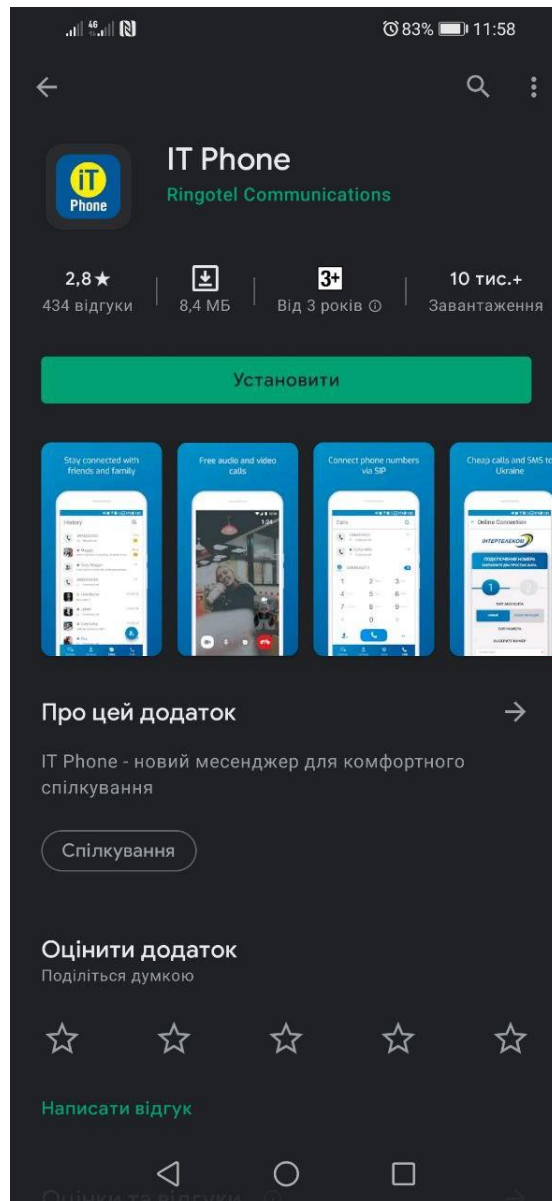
83% 11:58

iT Phone

IT Phone
Ringotel Communications

2,8★
434 відгуки

8,4 МБ

3+
Від 3 років ⓘ

10 тис.+
Завантаження

Установити

Stay connected with friends and family

History

Free audio and video calls

Connect phone numbers via SIP

Calls

Cheap calls and SMS to Ukraine

Online Connection

ІНТЕРТЕЛЕКОМ

Про цей додаток

IT Phone - новий месенджер для комфортного спілкування

Спілкування

Оцінити додаток
Поділіться думкою

Написати відгук

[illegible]